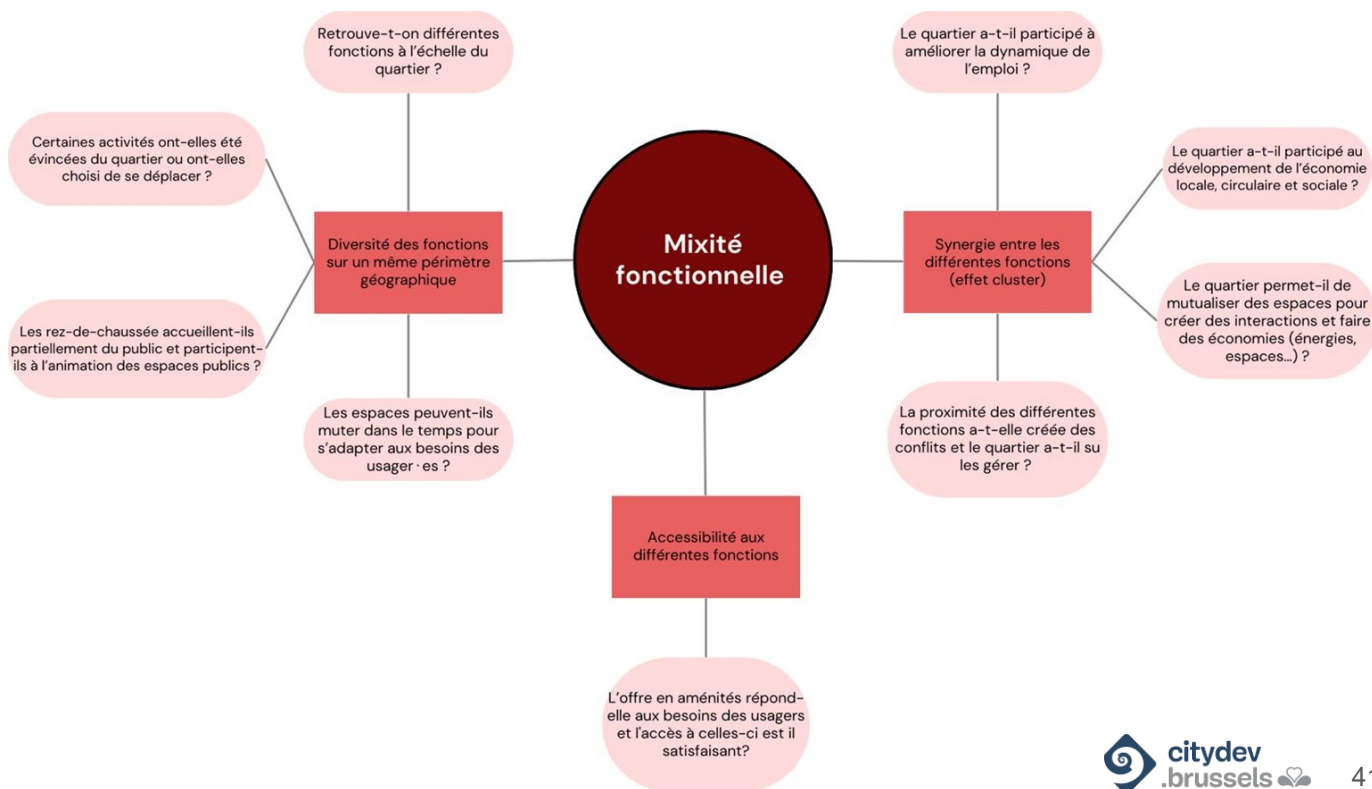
Mixité fonctionnelle

Diversité des fonctions sur un même périmètre géographique

Retrouve-t-on différentes fonctions à l'échelle du quartier ?

Certaines activités ont-elles été évincées du quartier ou ont-elles choisi de se déplacer ?

Les rez-de-chaussée accueillent-ils partiellement du public et participent-ils à l'animation des espaces publics ?

Les espaces peuvent-ils muter dans le temps pour s'adapter aux besoins des usager·es ?

Synergie entre les différentes fonctions (effet cluster)

Le quartier a-t-il participé à améliorer la dynamique de l'emploi ?

Le quartier a-t-il participé au développement de l'économie locale, circulaire et sociale ?

Le quartier permet-il de mutualiser des espaces pour créer des interactions et faire des économies (énergies, espaces...) ?

La proximité des différentes fonctions a-t-elle créée des conflits et le quartier a-t-il su les gérer ?

Accessibilité aux différentes fonctions

L'offre en aménités répond-elle aux besoins des usagers et l'accès à celles-ci est il satisfaisant?

citydev .brussels

41